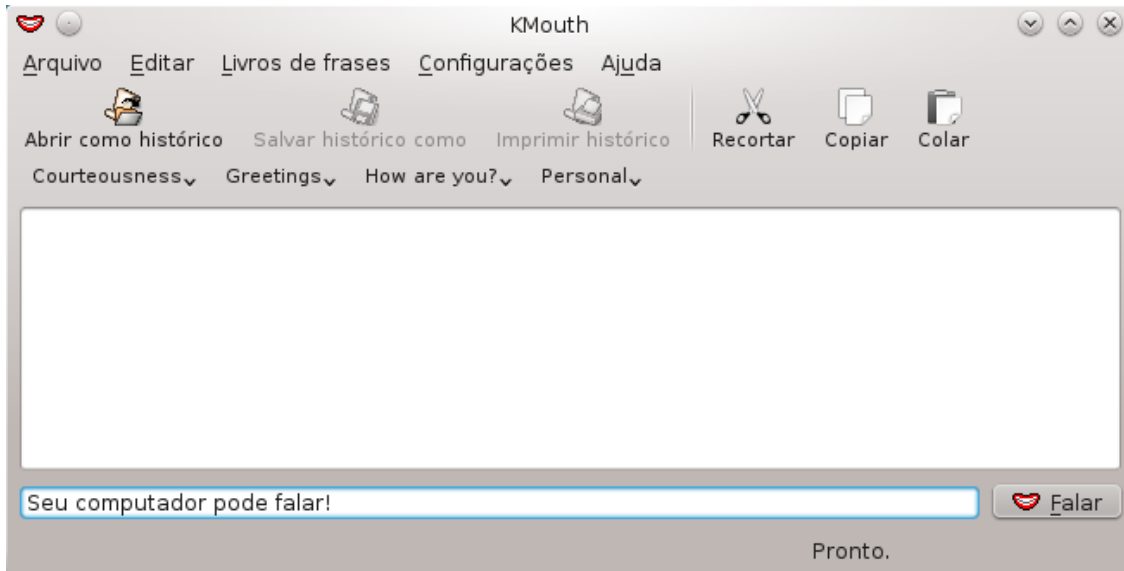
KMouth

Arquivo Editar Livros de frases Configurações Ajuda

Abrir como histórico Salvar histórico como Imprimir histórico Recortar Copiar Colar

Courteousness Greetings How are you? Personal

Seu computador pode falar!

Falar

Pronto.